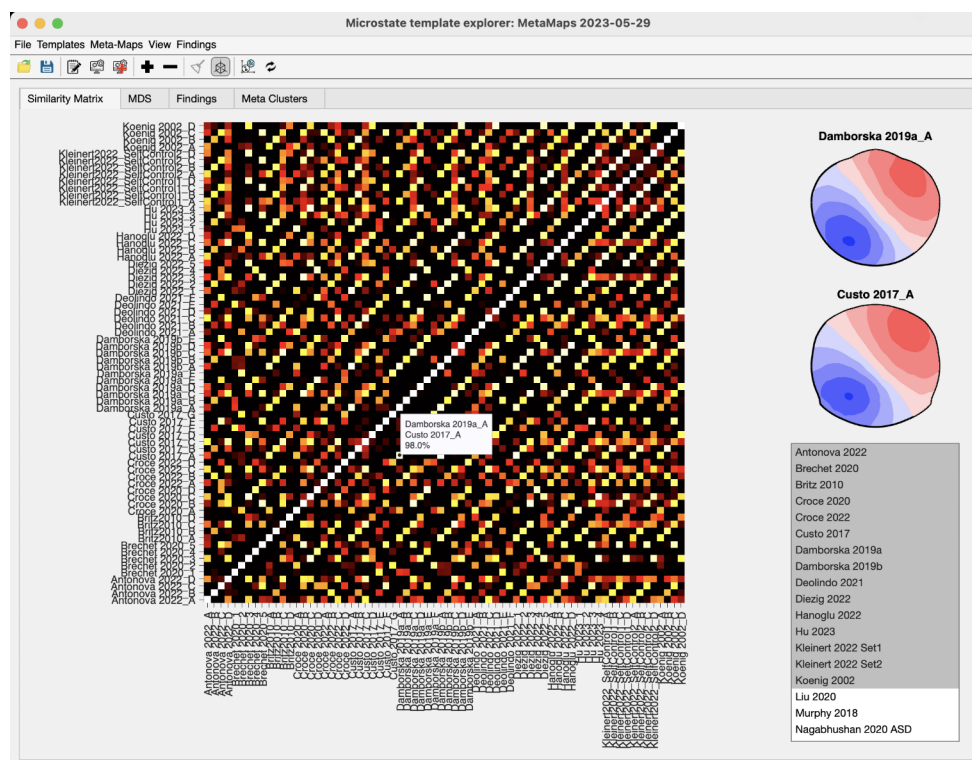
Microstate template explorer: MetaMaps 2023-05-29

File Templates Meta-Maps View Findings

Similarity Matrix | MDS | Findings | Meta Clusters

Koenig 2002_D
Koenig 2002_C
Koenig 2002_B
Koenig 2002_A
Kleinert2022_SelfControl2_D
Kleinert2022_SelfControl2_C
Kleinert2022_SelfControl2_B
Kleinert2022_SelfControl2_A
Kleinert2022_SelfControl1_D
Kleinert2022_SelfControl1_C
Kleinert2022_SelfControl1_B
Kleinert2022_SelfControl1_A
Hu 2023_4
Hu 2023_3
Hu 2023_2
Hu 2023_1
Hanoglu 2022_D
Hanoglu 2022_C
Hanoglu 2022_B
Hanoglu 2022_A
Diezig 2022_5
Diezig 2022_4
Diezig 2022_3
Diezig 2022_2
Diezig 2022_1
Deolindo 2021_E
Deolindo 2021_D
Deolindo 2021_C
Deolindo 2021_B
Deolindo 2021_A
Damborska 2019b_E
Damborska 2019b_D
Damborska 2019b_C
Damborska 2019b_B
Damborska 2019b_A
Damborska 2019a_E
Damborska 2019a_D
Damborska 2019a_C
Damborska 2019a_B
Damborska 2019a_A
Custo 2017_G
Custo 2017_F
Custo 2017_E
Custo 2017_D
Custo 2017_C
Custo 2017_B
Custo 2017_A
Croce 2022_D
Croce 2022_C
Croce 2022_B
Croce 2022_A
Croce 2020_D
Croce 2020_C
Croce 2020_B
Croce 2020_A
Britz2010_D
Britz2010_C
Britz2010_B
Britz2010_A
Brechet 2020_4
Brechet 2020_3
Brechet 2020_2
Brechet 2020_1
Antonova 2022_D
Antonova 2022_C
Antonova 2022_B
Antonova 2022_A

Damborska 2019a_A
Custo 2017_A
98.0%

Damborska 2019a_A

Custo 2017_A

Antonova 2022
Brechet 2020
Britz 2010
Croce 2020
Croce 2022
Custo 2017
Damborska 2019a
Damborska 2019b
Deolindo 2021
Diezig 2022
Hanoglu 2022
Hu 2023
Kleinert 2022 Set1
Kleinert 2022 Set2
Koenig 2002
Liu 2020
Murphy 2018
Nagabhushan 2020 ASD